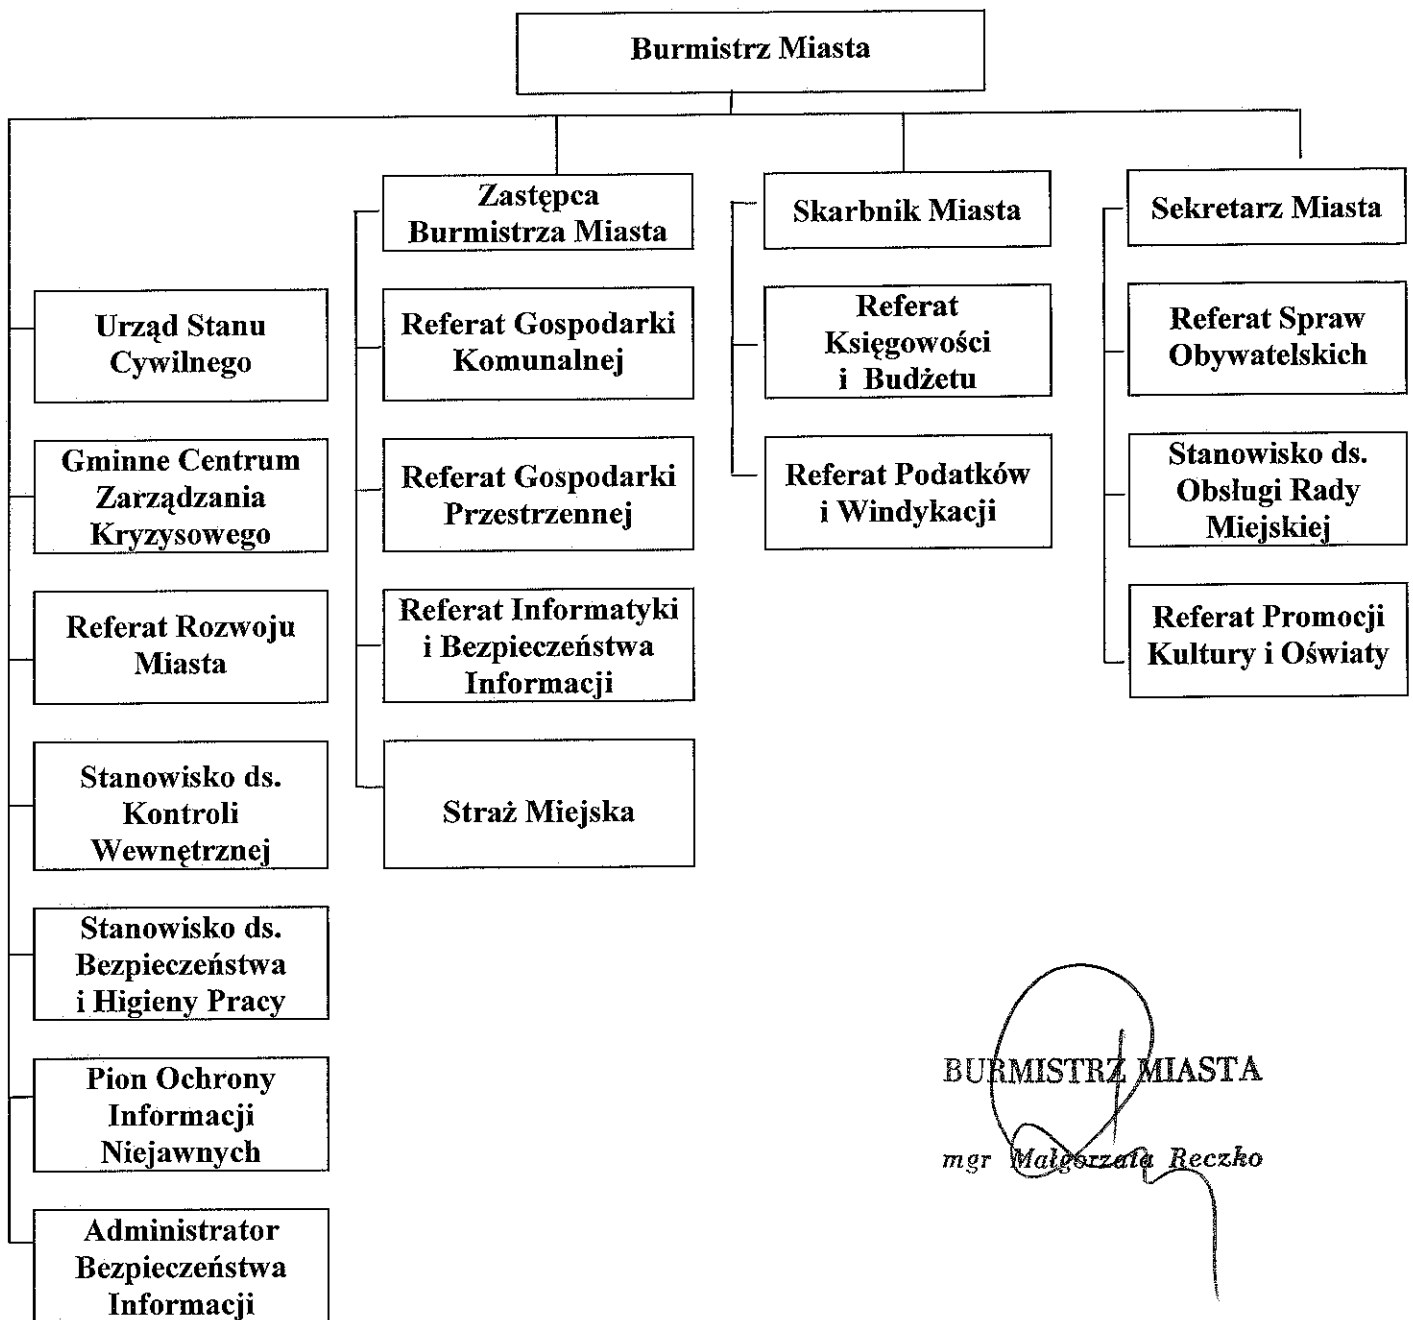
Burmistrz Miasta

Zastępca Burmistrza Miasta

Skarbnik Miasta

Sekretarz Miasta

Urząd Stanu Cywilnego

Gminne Centrum Zarządzania Kryzysowego

Referat Rozwoju Miasta

Stanowisko ds. Kontroli Wewnętrznej

Stanowisko ds. Bezpieczeństwa i Higieny Pracy

Pion Ochrony Informacji Niejawnych

Administrator Bezpieczeństwa Informacji

Referat Gospodarki Komunalnej

Referat Gospodarki Przestrzennej

Referat Informatyki i Bezpieczeństwa Informacji

Straż Miejska

Referat Księgowości i Budżetu

Referat Podatków i Windykacji

Referat Spraw Obywatelskich

Stanowisko ds. Obsługi Rady Miejskiej

Referat Promocji Kultury i Oświaty

BURMISTRZ MIASTA

mgr Małgorzata Reczko